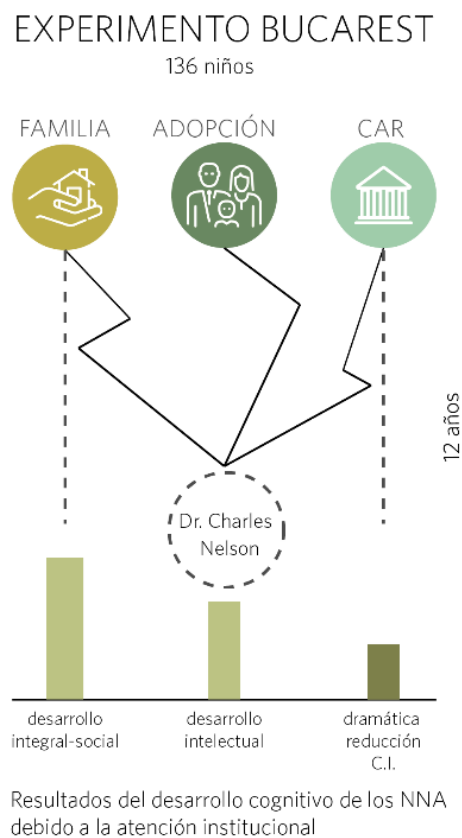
EXPERIMENTO BUCAREST
136 niños

FAMILIA

ADOPCIÓN

CAR

12 años

Dr. Charles Nelson

desarrollo integral-social

desarrollo intelectual

dramática reducción C.I.

Resultados del desarrollo cognitivo de los NNA debido a la atención institucional